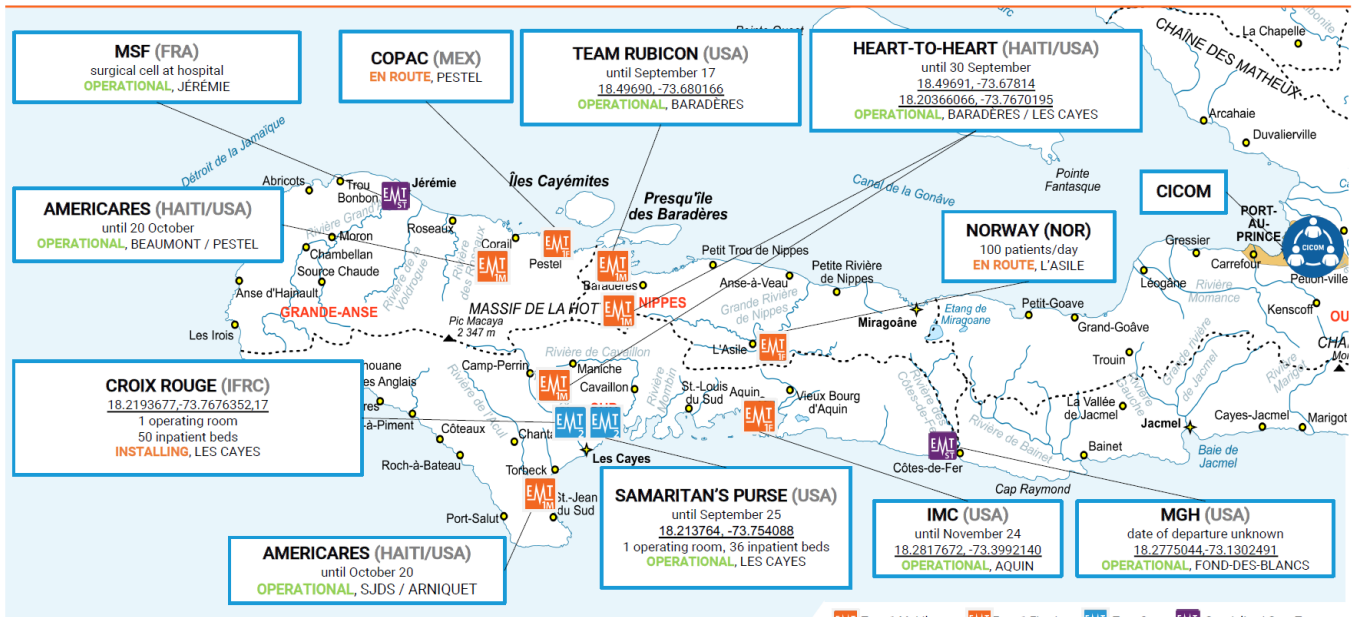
MSF (FRA)
surgical cell at hospital
OPERATIONAL, JÉRÉMIE

COPAC (MEX)
EN ROUTE, PESTEL

TEAM RUBICON (USA)
until September 17
18.49690, -73.680166
OPERATIONAL, BARADÈRES

HEART-TO-HEART (HAITI/USA)
until 30 September
18.49691, -73.67814
18.20366066, -73.7670195
OPERATIONAL, BARADÈRES / LES CAYES

AMERICARES (HAITI/USA)
until 20 October
OPERATIONAL, BEAUMONT / PESTEL

NORWAY (NOR)
100 patients/day
EN ROUTE, L'ASILE

CICOM

CROIX ROUGE (IFRC)
18.2193677,-73.7676352,17
1 operating room
50 inpatient beds
INSTALLING, LES CAYES

SAMARITAN'S PURSE (USA)
until September 25
18.213764, -73.754088
1 operating room, 36 inpatient beds
OPERATIONAL, LES CAYES

IMC (USA)
until November 24
18.2817672, -73.3992140
OPERATIONAL, AQUIN

MGH (USA)
date of departure unknown
18.2775044,-73.1302491
OPERATIONAL, FOND-DES-BLANCS

AMERICARES (HAITI/USA)
until October 20
OPERATIONAL, SJDS / ARNIQUET

Détroit de la Jamaïque
Abricots
Trou Bonbon
Jérémie
Îles Cayémites
Presqu'île des Baradères
Roseaux
Corail
Pestel
Baradères
Moron
Chambellan
Source Chaude
Anse d'Hainault
GRANDE-ANSE
Les Irois
Rivière Grand'Anse
Rivière de Voldrogue
Rivière des Roseaux
MASSIF DE LA HOTTE
Pic Macaya
2 347 m
NIPPES
Petit Trou de Nippes
Anse-à-Veau
Petite Rivière de Nippes
Grande Rivière de Nippes
Miragoâne
Etang de Miragoane
Petit-Goave
Grand-Goâve
L'Asile
Rivière de Cavaillon
Camp-Perrin
Maniche
Cavaillon
St.-Louis du Sud
Aquin
Vieux Bourg d'Aquin
Rivière Mombin
Rivière des Côtes-de-Fer
Rivière de Baînet
Côtes-de-Fer
Cap Raymond
Chouane
Les Anglais
Anse-à-Piment
Côteaux
Chantal
Rivière de l'Acul
Roch-à-Bateau
Torbeck
Les Cayes
SUD
St.-Jean du Sud
Port-Salut
Canal de la Gonâve
Pointe Fantasque
CHAÎNE DES MATHEUX
La Chapelle
Arcahaie
Duvalierville
Gressier
PORT-AU-PRINCE
CICOM
Carrefour
Petion-ville
Léogâne
Rivière Momance
Kenscoff
Trouin
La Vallée de Jacmel
Rivière Gauche
Grande Rivière de Jacmel
Bainet
Jacmel
Baie de Jacmel
Cayes-Jacmel
Marigot
Rivière Marigot
Pointe Ouest
EMT ST
EMT 1M
EMT TF
EMT 2